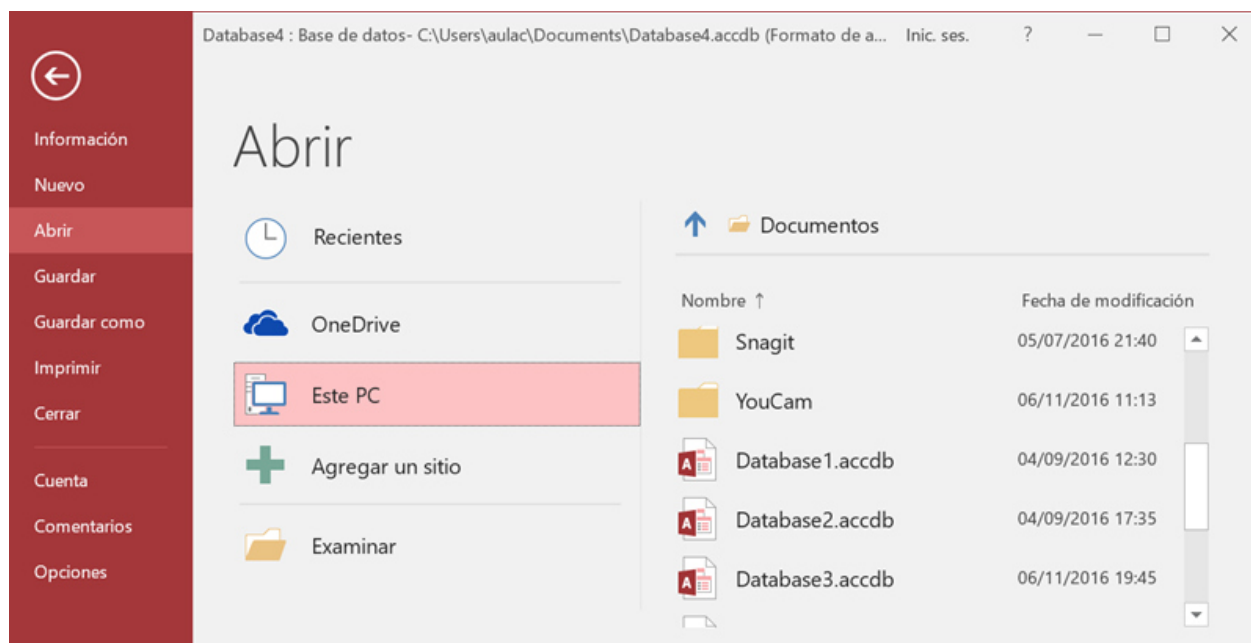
Database4 : Base de datos- C:\Users\aulac\Documents\Database4.accdb (Formato de a... Inic. ses. ?

Información
Nuevo
Abrir
Guardar
Guardar como
Imprimir
Cerrar
Cuenta
Comentarios
Opciones

Abrir

Recientes
OneDrive
Este PC
Agregar un sitio
Examinar

Documentos

| Nombre ↑ | Fecha de modificación |
|---|---|
| Snagit | 05/07/2016 21:40 |
| YouCam | 06/11/2016 11:13 |
| Database1.accdb | 04/09/2016 12:30 |
| Database2.accdb | 04/09/2016 17:35 |
| Database3.accdb | 06/11/2016 19:45 |